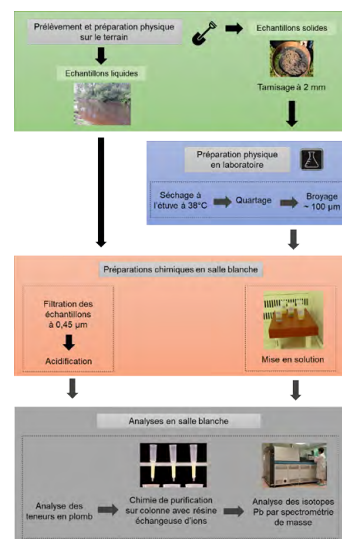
Prélèvement et préparation physique sur le terrain

Echantillons solides

Echantillons liquides

Tamisage à 2 mm

Préparation physique en laboratoire

Séchage à l'étuve à 38°C

Quartage

Broyage ~ 100 µm

Préparations chimiques en salle blanche

Filtration des échantillons à 0,45 µm

Acidification

Mise en solution

Analyses en salle blanche

Analyse des teneurs en plomb

Chimie de purification sur colonne avec résine échangeuse d'ions

Analyse des isotopes Pb par spectrométrie de masse